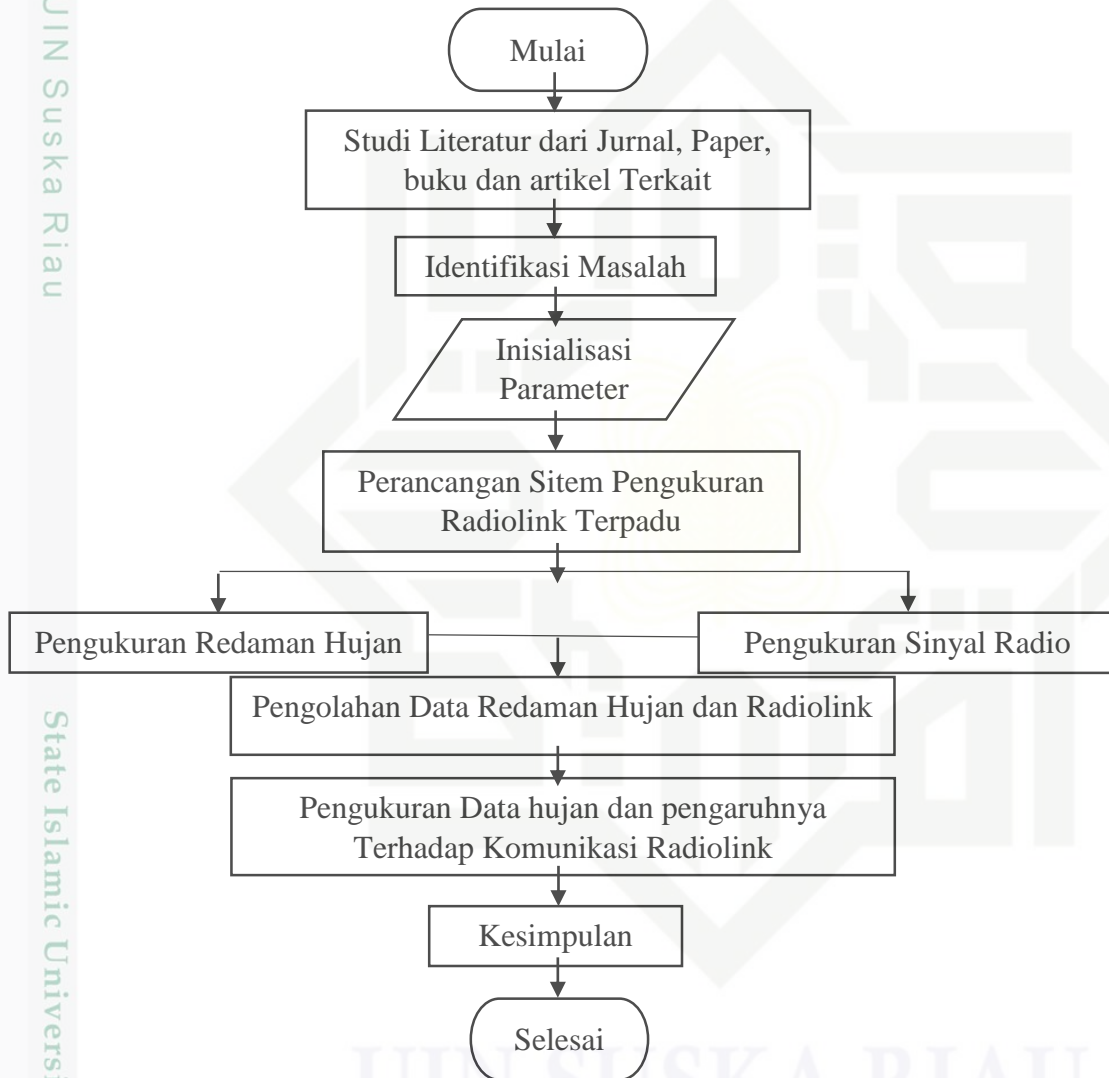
UIN Suska Riau

Mulai

Studi Literatur dari Jurnal, Paper, buku dan artikel Terkait

Identifikasi Masalah

Inisialisasi Parameter

Perancangan Sitem Pengukuran Radiolink Terpadu

Pengukuran Redaman Hujan

Pengukuran Sinyal Radio

Pengolahan Data Redaman Hujan dan Radiolink

Pengukuran Data hujan dan pengaruhnya Terhadap Komunikasi Radiolink

Kesimpulan

Selesai

State Islamic Univers

UIN SUSKA RIAU